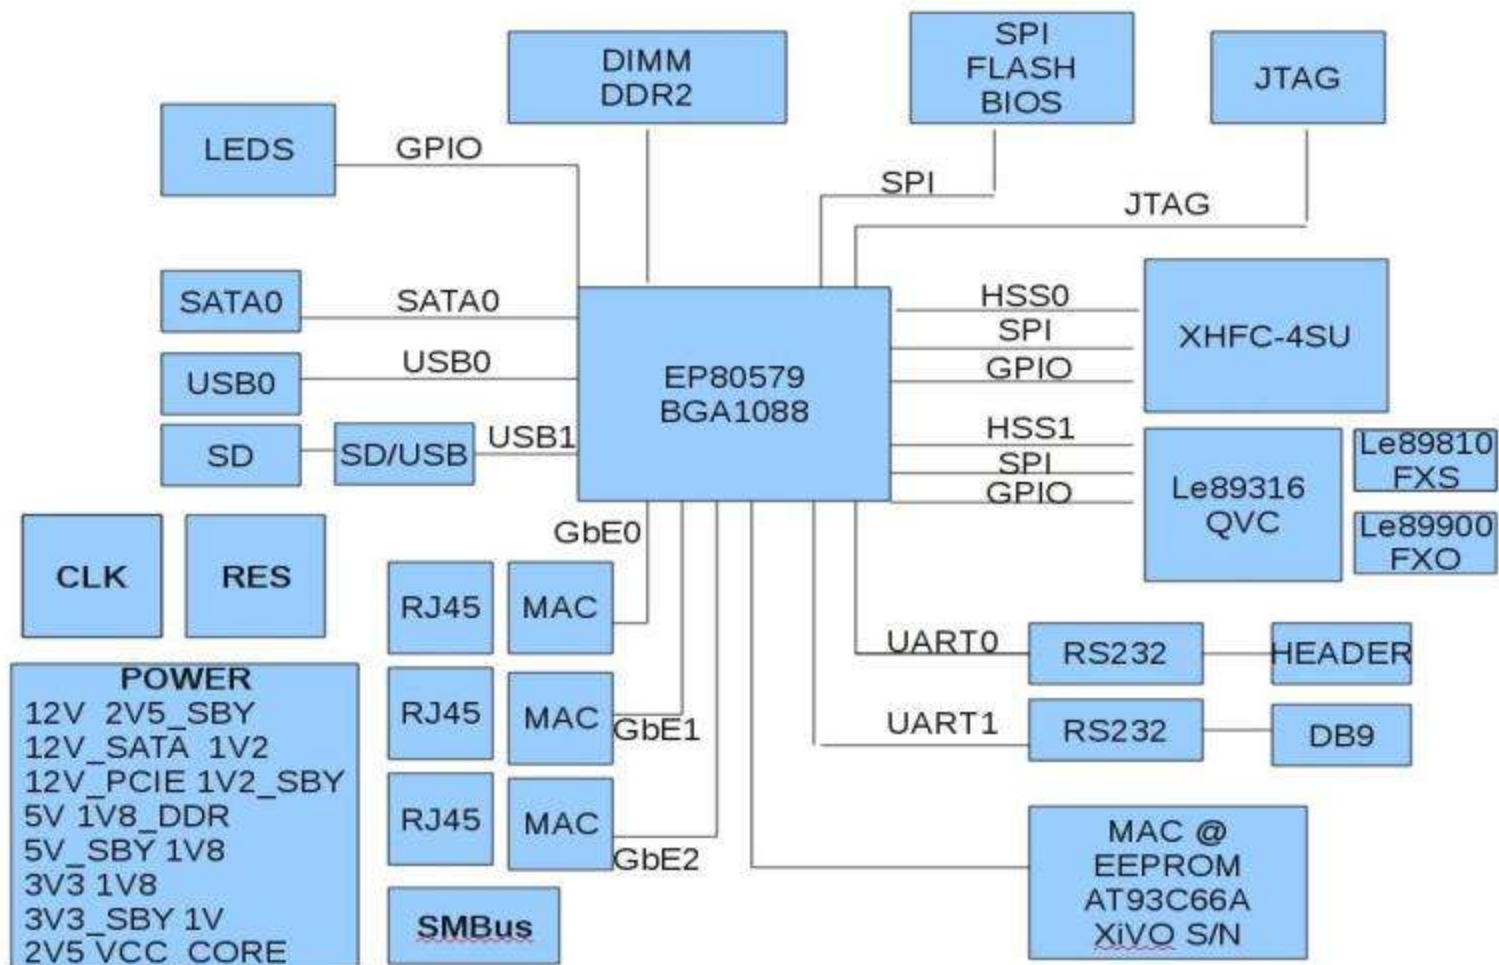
DIMM
DDR2

SPI
FLASH
BIOS

JTAG

LEDS

GPIO

SPI

JTAG

SATA0

SATA0

HSS0
SPI
GPIO

XHFC-4SU

USB0

USB0

EP80579
BGA1088

SD

SD/USB

USB1

HSS1
SPI
GPIO

Le89316
QVC

Le89810
FXS

Le89900
FXO

GbE0

CLK

RES

RJ45

MAC

UART0

RS232

HEADER

POWER
12V 2V5_SBY
12V_SATA 1V2
12V_PCIE 1V2_SBY
5V 1V8_DDR
5V_SBY 1V8
3V3 1V8
3V3_SBY 1V
2V5 VCC_CORE

RJ45

MAC

GbE1

UART1

RS232

DB9

RJ45

MAC

GbE2

MAC @
EEPROM
AT93C66A
XiVO S/N

SMBus